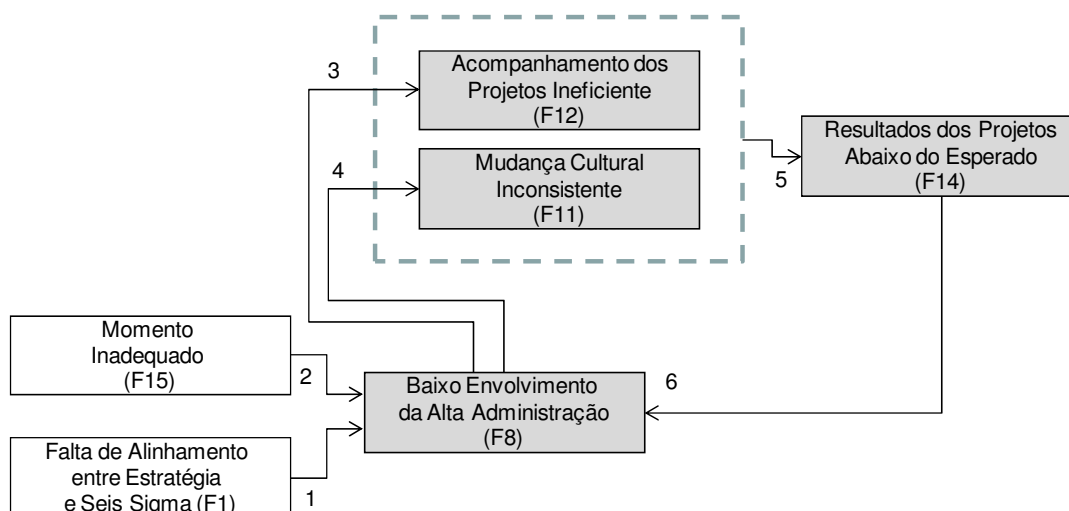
3

Acompanhamento dos Projetos Ineficiente (F12)

4

Mudança Cultural Inconsistente (F11)

Resultados dos Projetos Abaixo do Esperado (F14)

5

Momento Inadequado (F15)

2

Baixo Envolvimento da Alta Administração (F8)

6

Falta de Alinhamento entre Estratégia e Seis Sigma (F1)

1